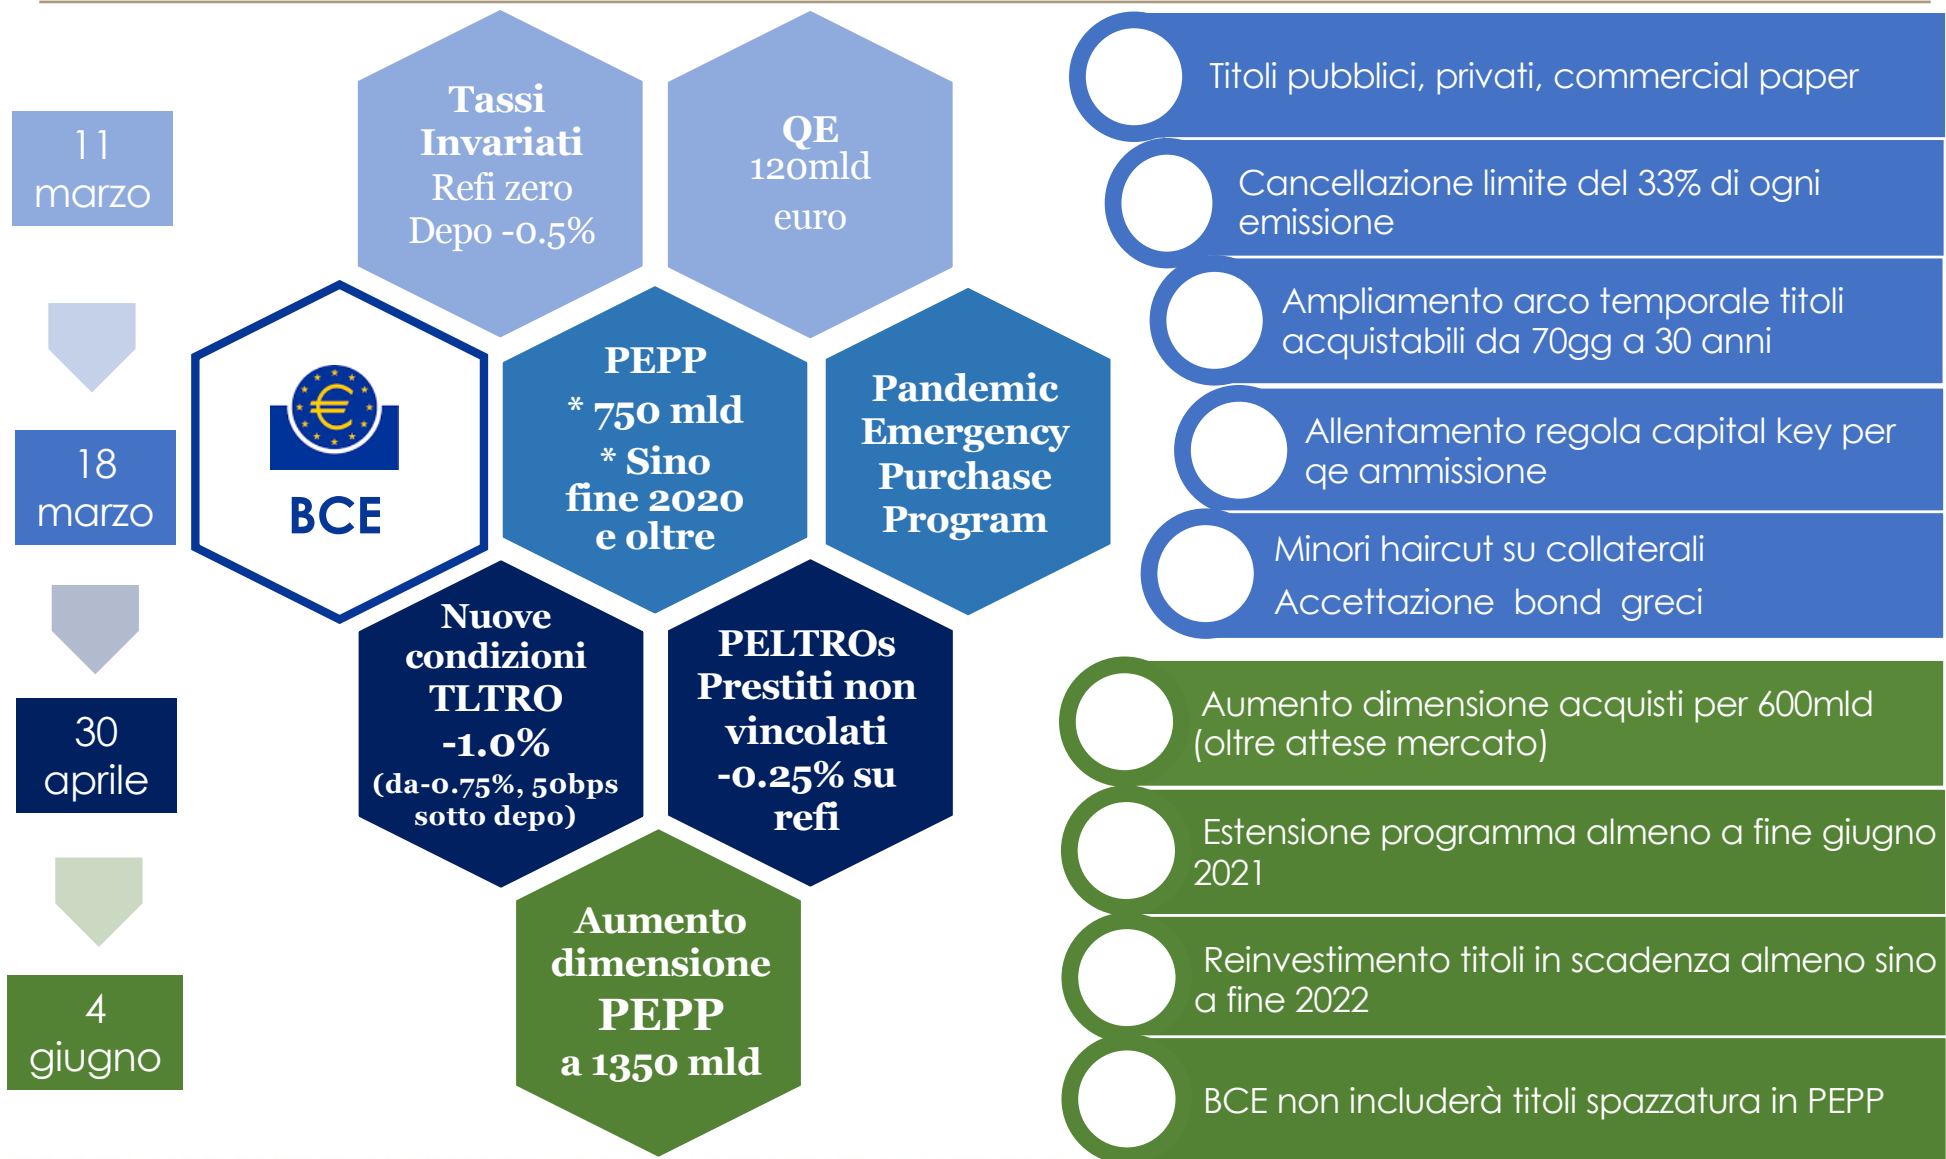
11 marzo

18 marzo

30 aprile

4 giugno

Tassi Invariati Refi zero Depo -0.5%

QE 120mld euro

€

BCE

PEPP * 750 mld * Sino fine 2020 e oltre

Pandemic Emergency Purchase Program

Nuove condizioni TLTRO -1.0% (da-0.75%, 50bps sotto depo)

PELTROs Prestiti non vincolati -0.25% su refi

Aumento dimensione PEPP a 1350 mld

Titoli pubblici, privati, commercial paper

Cancellazione limite del 33% di ogni emissione

Ampliamento arco temporale titoli acquistabili da 70gg a 30 anni

Allentamento regola capital key per qe ammissione

Minori haircut su collaterali

Accettazione bond greci

Aumento dimensione acquisti per 600mld (oltre attese mercato)

Estensione programma almeno a fine giugno 2021

Reinvestimento titoli in scadenza almeno sino a fine 2022

BCE non includerà titoli spazzatura in PEPP